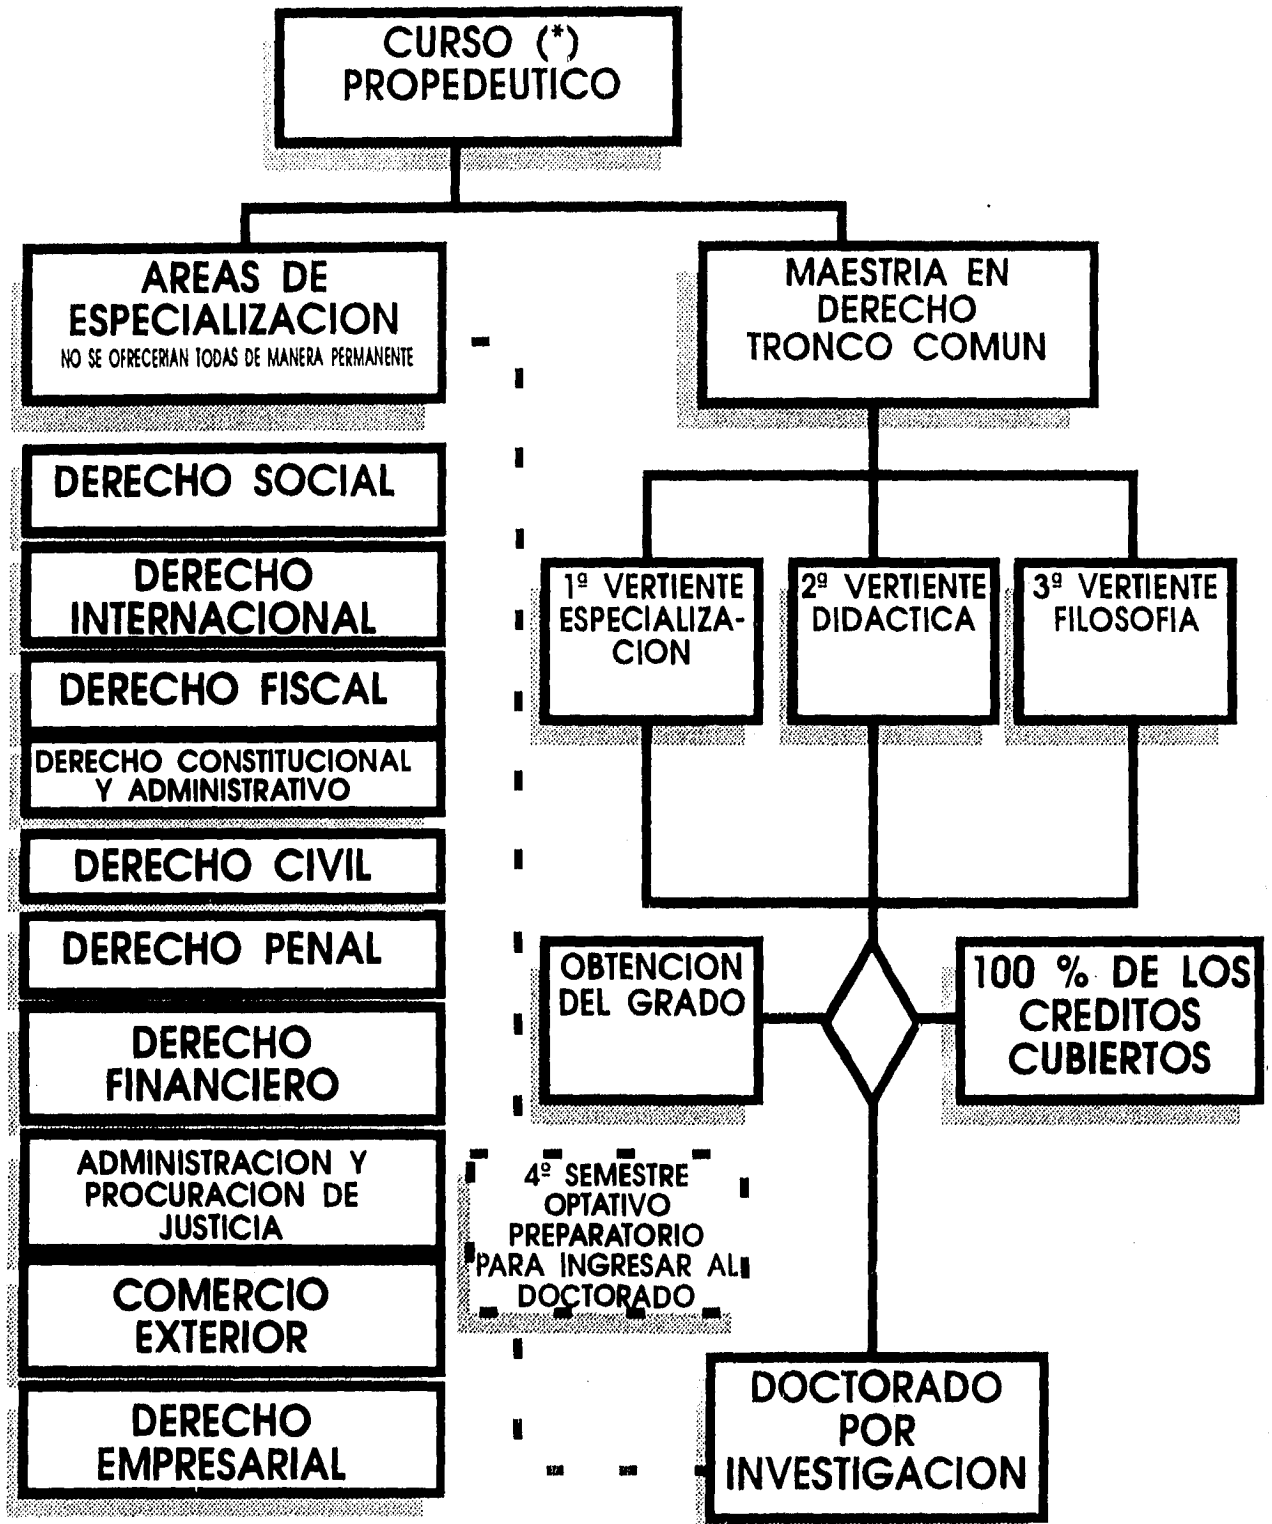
CURSO (*)
PROPEDEUTICO

AREAS DE ESPECIALIZACION
NO SE OFRECERIAN TODAS DE MANERA PERMANENTE

MAESTRIA EN DERECHO TRONCO COMUN

DERECHO SOCIAL

DERECHO INTERNACIONAL

DERECHO FISCAL

DERECHO CONSTITUCIONAL Y ADMINISTRATIVO

DERECHO CIVIL

DERECHO PENAL

DERECHO FINANCIERO

ADMINISTRACION Y PROCURACION DE JUSTICIA

COMERCIO EXTERIOR

DERECHO EMPRESARIAL

1º VERTIENTE ESPECIALIZACION

2º VERTIENTE DIDACTICA

3º VERTIENTE FILOSOFIA

OBTENCION DEL GRADO

100 % DE LOS CREDITOS CUBIERTOS

4º SEMESTRE OPTATIVO PREPARATORIO PARA INGRESAR AL DOCTORADO

DOCTORADO POR INVESTIGACION